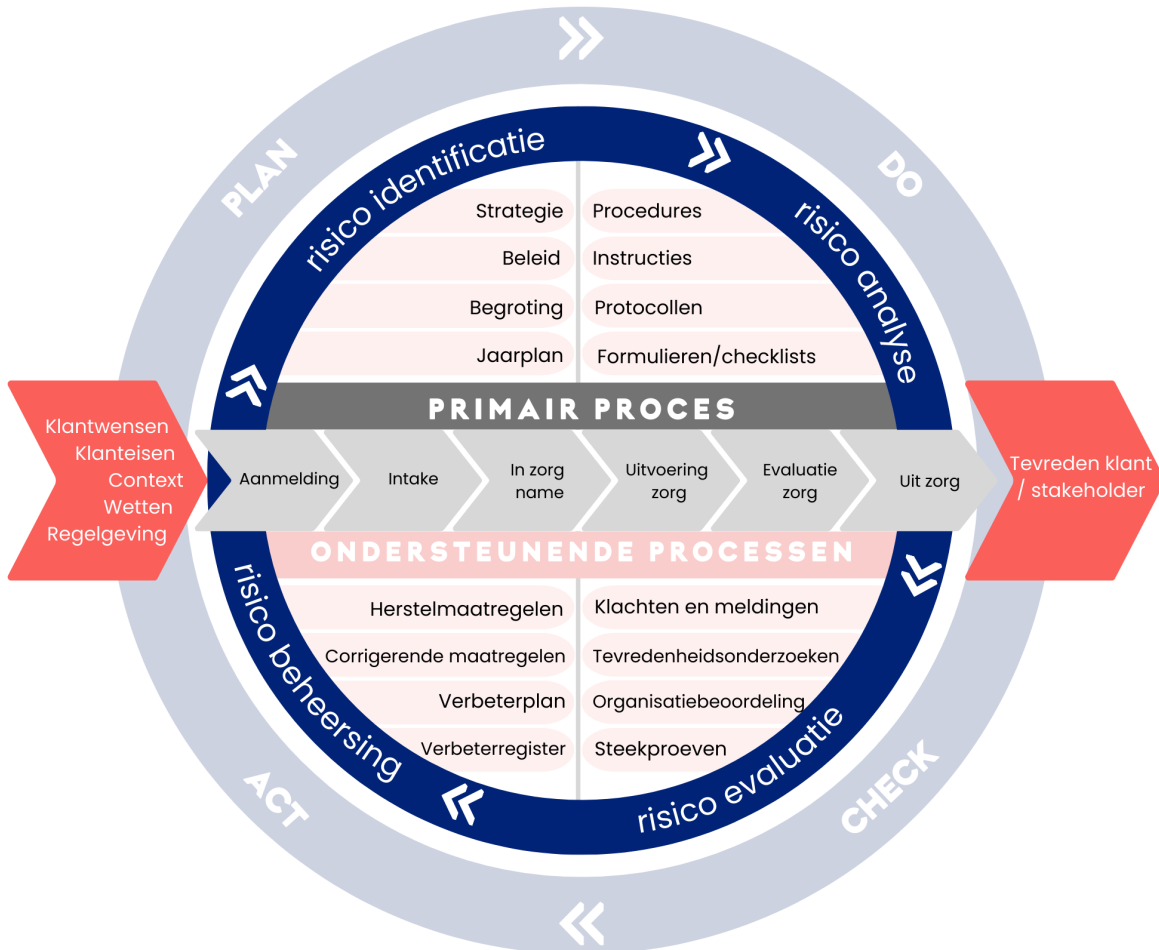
PLAN

DO

CHECK

ACT

risico identificatie

risico analyse

risico evaluatie

risico beheersing

Strategie

Beleid

Begroting

Jaarplan

Procedures

Instructies

Protocollen

Formulieren/checklists

PRIMAIR PROCES

Klantwensen
Klanteisen
Context
Wetten
Regelgeving

Aanmelding

Intake

In zorg name

Uitvoering zorg

Evaluatie zorg

Uit zorg

Tevreden klant / stakeholder

ONDERSTEUNENDE PROCESSEN

Herstelmaatregelen

Corrigerende maatregelen

Verbeterplan

Verbeterregister

Klachten en meldingen

Tevredenheidsonderzoeken

Organisatiebeoordeling

Steekproeven